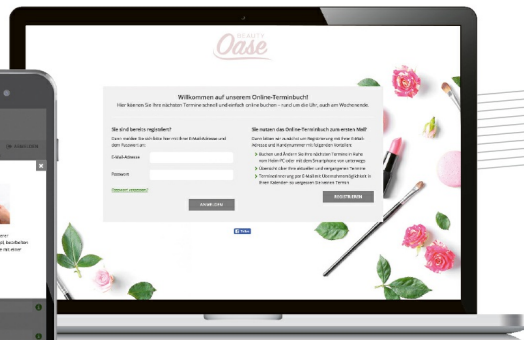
BEAUTY
Oase

Willkommen auf unserem Online-Terminbuch!
Hier können Sie Ihre nächsten Termine schnell und einfach online buchen – rund um die Uhr, auch am Wochenende.

Sie sind bereits registriert?
Dann melden Sie sich bitte hier mit Ihrer E-Mail-Adresse und dem Passwort an.

E-Mail-Adresse
Passwort
Passwort vergessen?
ANMELDEN

Sie nutzen das Online-Terminbuch zum ersten Mal?
Dann bitten wir zunächst um Registrierung mit Ihrer E-Mail-Adresse und Handynummer mit folgenden Vorteilen:
Buchen und Ändern Sie Ihre nächsten Termine in Ruhe vom Heim-PC oder mit dem Smartphone von unterwegs
Übersicht über Ihre aktuellen und vergangenen Termine
Terminerinnerung per E-Mail mit Übernahmemöglichkeit in Ihren Kalender zu vergessen Sie keinen Termin
REGISTRIEREN

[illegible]

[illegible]